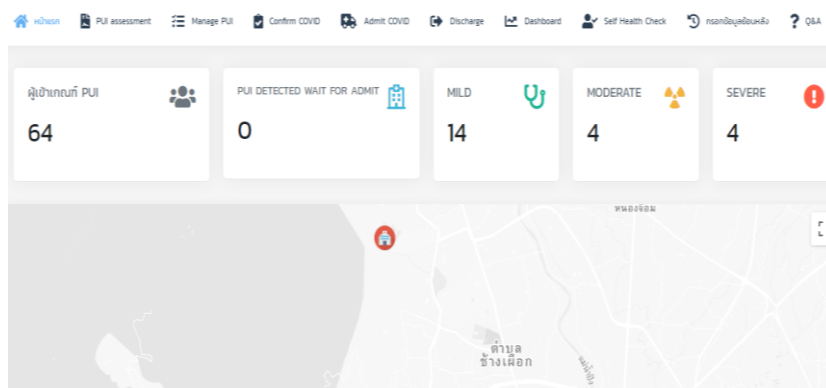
หน้าแรก PUI assessment Manage PUI Confirm COVID Admit COVID Discharge Dashboard Self Health Check กรอกข้อมูลย้อนหลัง Q&A

ผู้เข้าเกณฑ์ PUI
64

PUI DETECTED WAIT FOR ADMIT
0

MILD
14

MODERATE
4

SEVERE
4

หนองจ้อม

ตำบล
ช้างเผือก